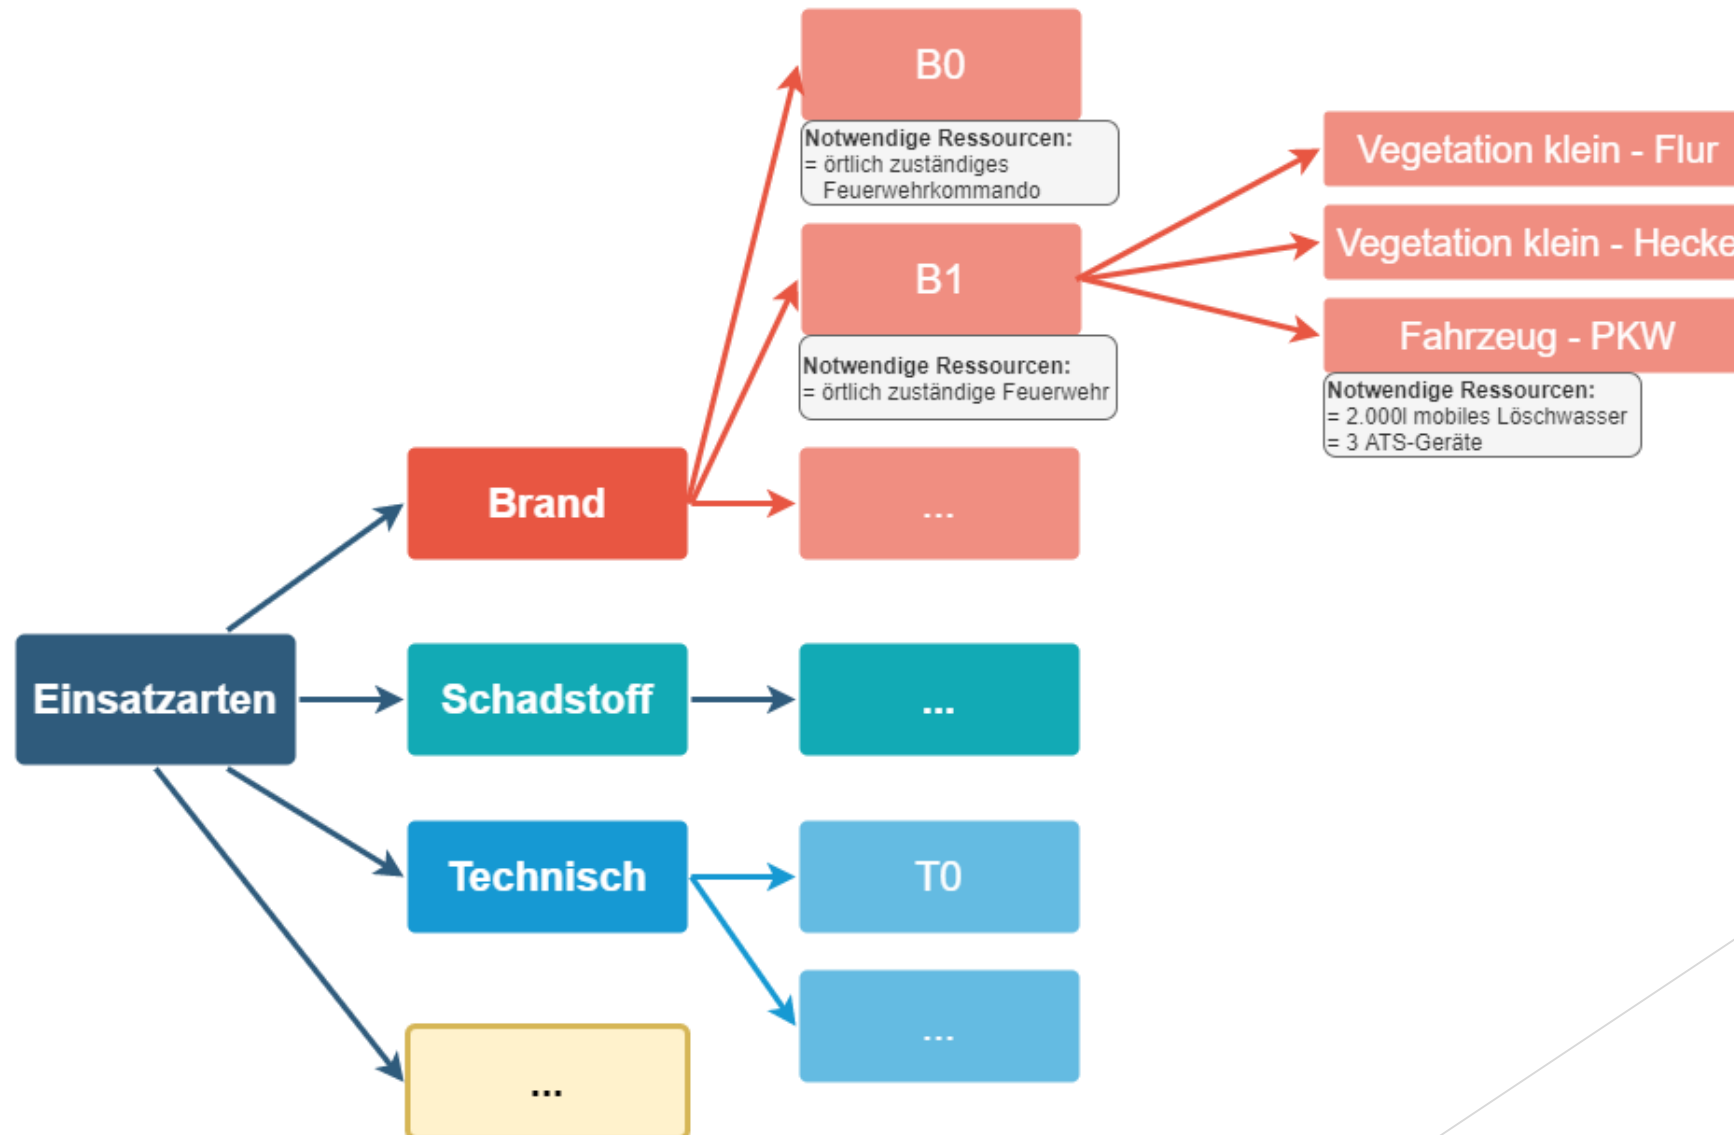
B0

Notwendige Ressourcen:
= örtlich zuständiges Feuerwehrkommando

Vegetation klein - Flur

Vegetation klein - Hecke

B1

Fahrzeug - PKW

Notwendige Ressourcen:
= örtlich zuständige Feuerwehr

Notwendige Ressourcen:
= 2.000l mobiles Löschwasser
= 3 ATS-Geräte

Brand

...

Einsatzarten

Schadstoff

...

Technisch

T0

...

...